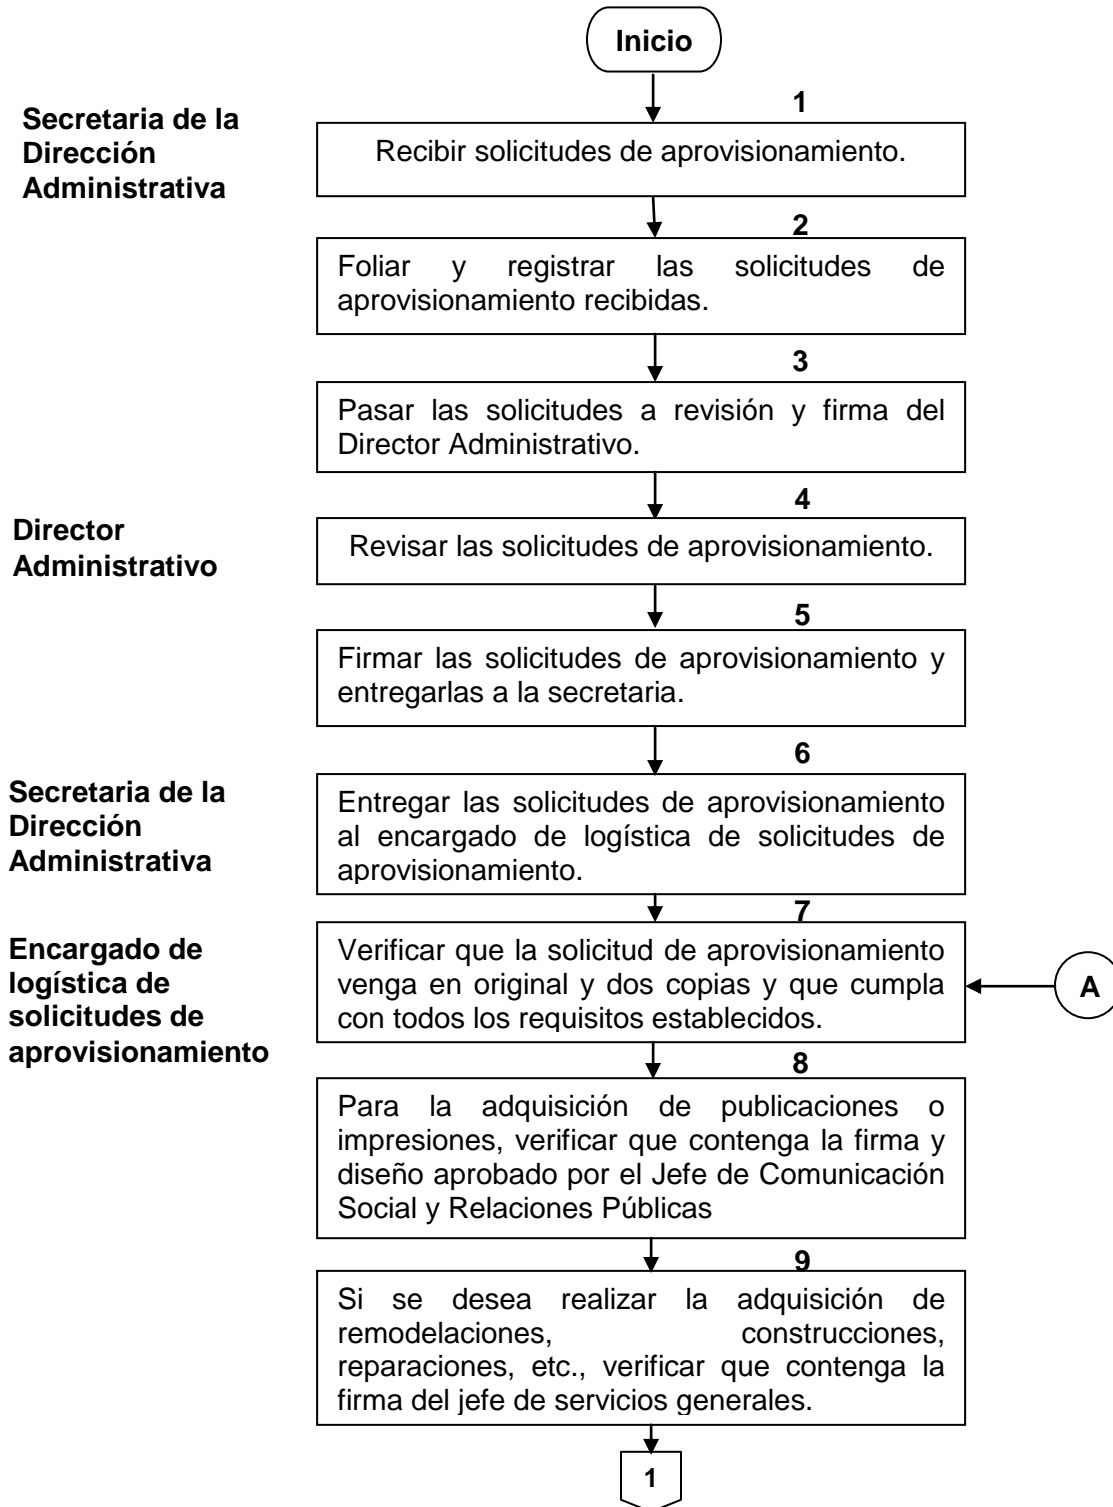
Inicio

Secretaria de la Dirección Administrativa

1
Recibir solicitudes de aprovisionamiento.

2
Foliar y registrar las solicitudes de aprovisionamiento recibidas.

3
Pasar las solicitudes a revisión y firma del Director Administrativo.

Director Administrativo

4
Revisar las solicitudes de aprovisionamiento.

5
Firmar las solicitudes de aprovisionamiento y entregarlas a la secretaria.

Secretaria de la Dirección Administrativa

6
Entregar las solicitudes de aprovisionamiento al encargado de logística de solicitudes de aprovisionamiento.

Encargado de logística de solicitudes de aprovisionamiento

7
Verificar que la solicitud de aprovisionamiento venga en original y dos copias y que cumpla con todos los requisitos establecidos.

A

8
Para la adquisición de publicaciones o impresiones, verificar que contenga la firma y diseño aprobado por el Jefe de Comunicación Social y Relaciones Públicas

9
Si se desea realizar la adquisición de remodelaciones, construcciones, reparaciones, etc., verificar que contenga la firma del jefe de servicios generales.

1